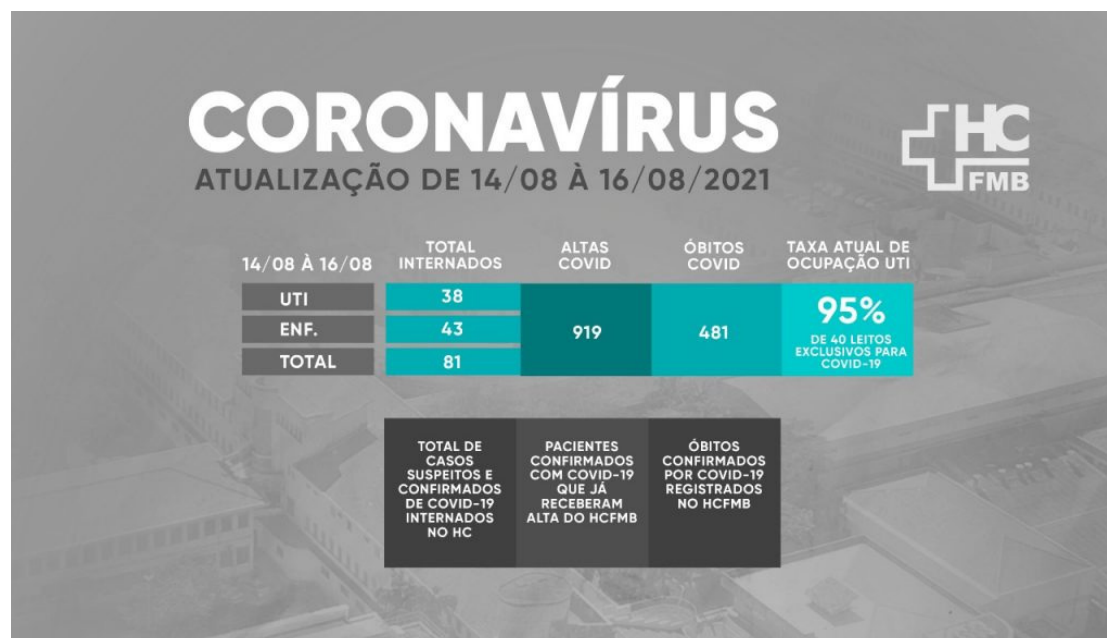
CORONAVÍRUS
ATUALIZAÇÃO DE 14/08 À 16/08/2021

HC FMB

| 14/08 À 16/08 | TOTAL INTERNADOS | ALTAS COVID | ÓBITOS COVID | TAXA ATUAL DE OCUPAÇÃO UTI |
|---|---|---|---|---|
| UTI | 38 | 919 | 481 | 95% DE 40 LEITOS EXCLUSIVOS PARA COVID-19 |
| ENF. | 43 | | | |
| TOTAL | 81 | | | |

TOTAL DE CASOS SUSPEITOS E CONFIRMADOS DE COVID-19 INTERNADOS NO HC

PACIENTES CONFIRMADOS COM COVID-19 QUE JÁ RECEBERAM ALTA DO HCFMB

ÓBITOS CONFIRMADOS POR COVID-19 REGISTRADOS NO HCFMB